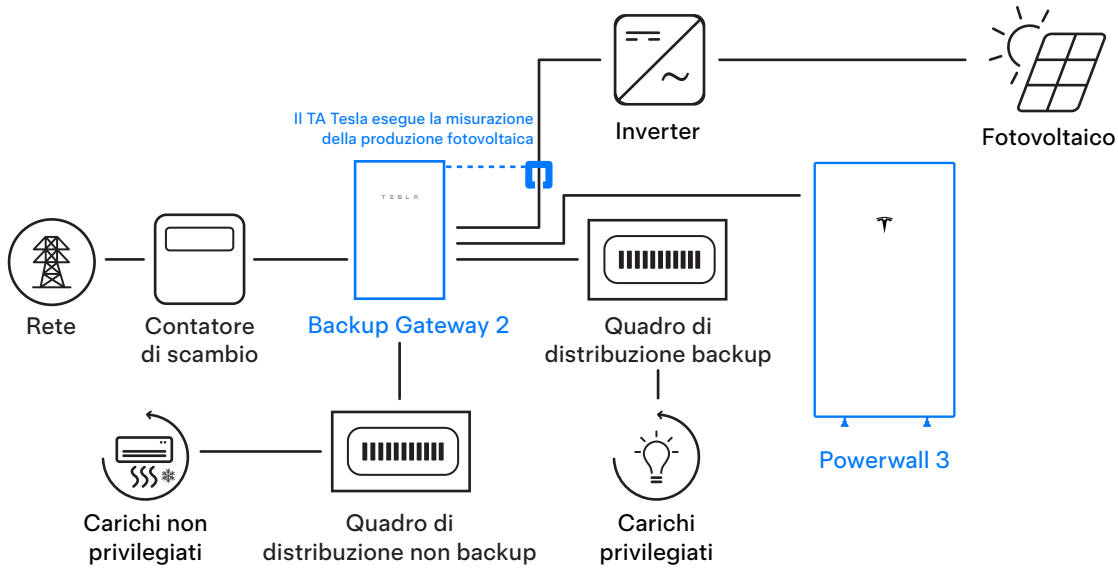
Il TA Tesla esegue la misurazione della produzione fotovoltaica

Inverter

Fotovoltaico

TESLA

Rete

Contatore di scambio

Backup Gateway 2

Quadro di distribuzione backup

Powerwall 3

Carichi non privilegiati

Quadro di distribuzione non backup

Carichi privilegiati